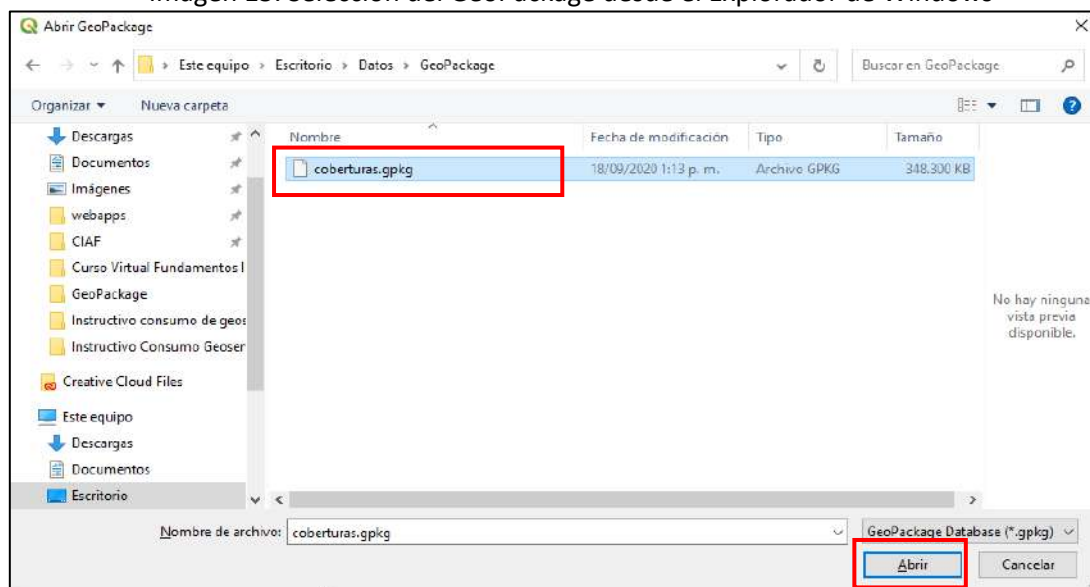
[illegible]

Abrir GeoPackage

Este equipo › Escritorio › Datos › GeoPackage

Buscar en GeoPackage

Organizar ▾ Nueva carpeta

Descargas
Documentos
Imágenes
webapps
CIAF
Curso Virtual Fundamentos I
GeoPackage
Instructivo consumo de geos
Instructivo Consumo Geoser
Creative Cloud Files
Este equipo
Descargas
Documentos
Escritorio

| Nombre | Fecha de modificación | Tipo | Tamaño |
|---|---|---|---|
| coberturas.gpkg | 18/09/2020 1:13 p. m. | Archivo GPKG | 348.300 KB |

No hay ninguna vista previa disponible.

Nombre de archivo: coberturas.gpkg

GeoPackage Database (*.gpkg)

Abrir Cancelar